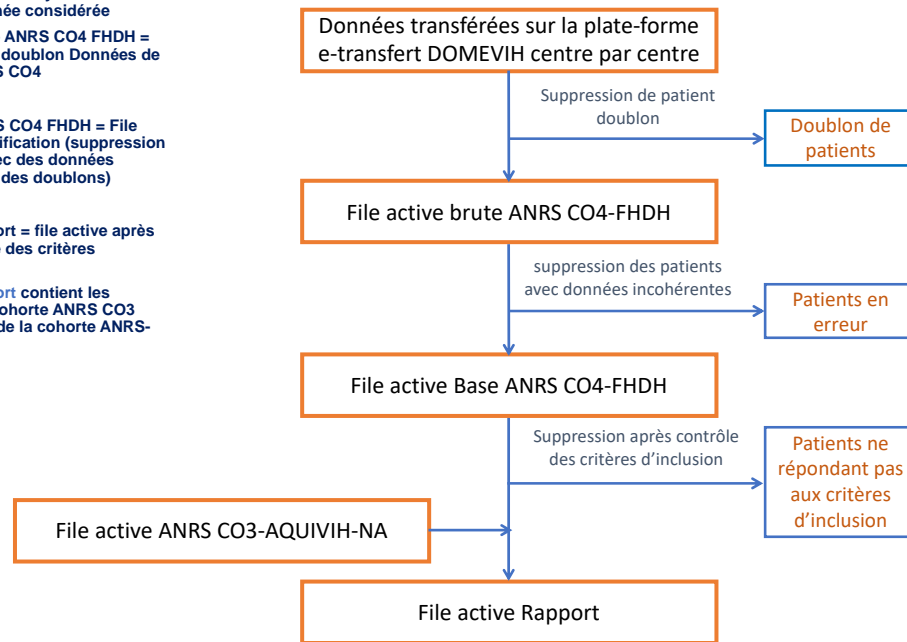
née considérée

ANRS CO4 FHDH = doublon Données de S CO4

S CO4 FHDH = File ification (suppression ec des données des doublons)

ort = file active après des critères

ort contient les cohorte ANRS CO3 de la cohorte ANRS-

Données transférées sur la plate-forme e-transfert DOMEVIH centre par centre

Suppression de patient doublon

Doublon de patients

File active brute ANRS CO4-FHDH

suppression des patients avec données incohérentes

Patients en erreur

File active Base ANRS CO4-FHDH

Suppression après contrôle des critères d'inclusion

Patients ne répondant pas aux critères d'inclusion

File active ANRS CO3-AQUIVIH-NA

File active Rapport